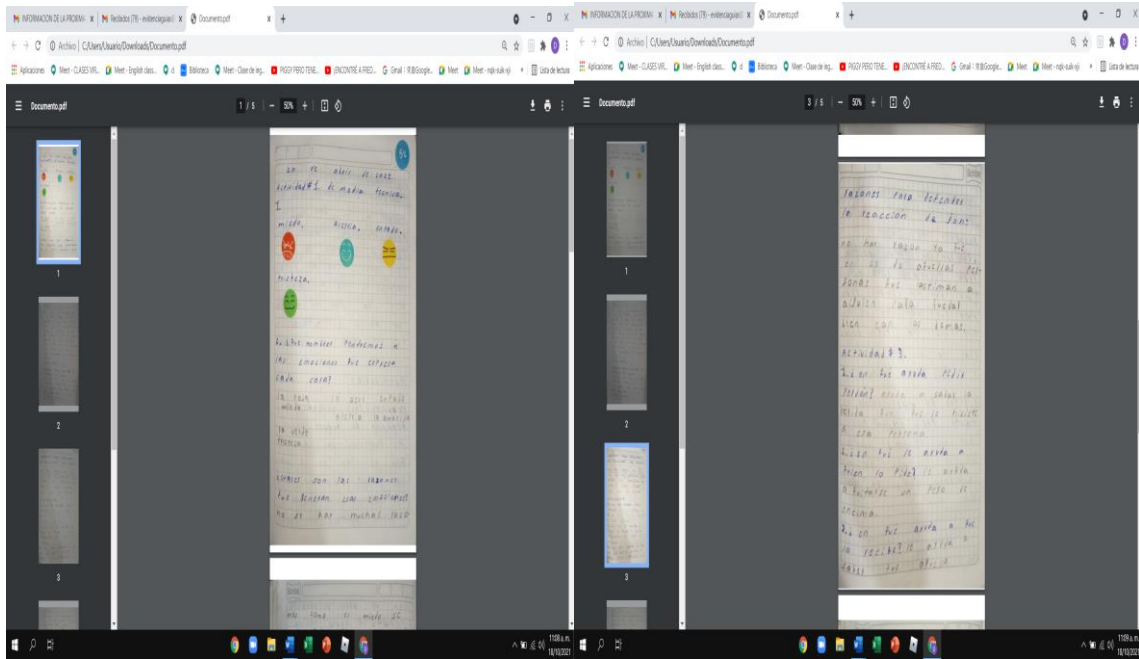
INFORMACION DE LA PROBIM × | Recibidos (78) - evidenciaguias × | Documento.pdf × +

C ⓘ Archivo | C:/Users/Usuario/Downloads/Documento.pdf

Aplicaciones | Meet - CLASES VIR... | Meet - English class... | cl | Biblioteca | Meet - Clase de ing... | PIGGY PERO TENE... | ENCONTRÉ A FRED... | Gmail | Google... | Meet | Meet - nqk-suik-vji | Lista de lectura

Documento.pdf 1 / 5 | − 50% + |

20 de abril de 2022
actividad #1 de medio técnica
1
miedo, alegria, enfado,
tristeza.

2. ¿Que nombres podremos a las emociones que expreza cada cara?

la cara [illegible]
miedo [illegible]
la otra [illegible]
tristeza

3. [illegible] son las razones que generan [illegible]
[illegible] muchas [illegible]

1
2
3

11:08 a.m. 18/10/2021

INFORMACION DE LA PROBIM × | Recibidos (78) - evidenciaguias × | Documento.pdf × +

C ⓘ Archivo | C:/Users/Usuario/Downloads/Documento.pdf

Documento.pdf 3 / 5 | − 50% + |

razones para detectar la reaccion de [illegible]
no hay razon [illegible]
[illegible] las personas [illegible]
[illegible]
actividad # 3.
1. ¿en que ayuda pedir perdon? ayuda a salvar la vida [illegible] persona.
2. ¿en que le ayuda a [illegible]
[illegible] encima.
3. ¿en que ayuda a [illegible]

1
2
3

11:08 a.m. 18/10/2021